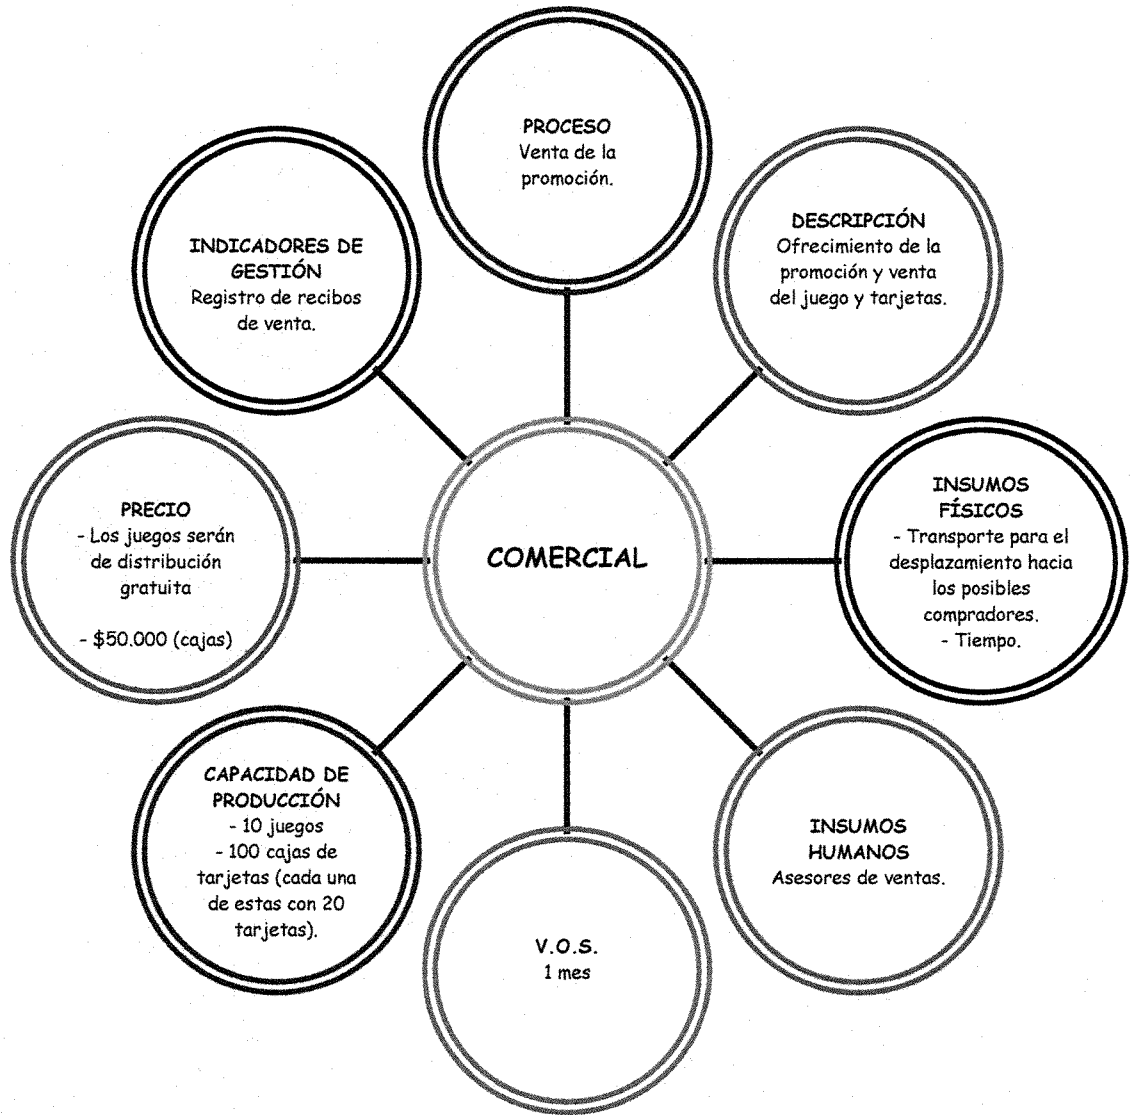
PROCESO
Venta de la promoción.

DESCRIPCIÓN
Ofrecimiento de la promoción y venta del juego y tarjetas.

INSUMOS FÍSICOS
- Transporte para el desplazamiento hacia los posibles compradores.
- Tiempo.

INSUMOS HUMANOS
Asesores de ventas.

V.O.S.
1 mes

CAPACIDAD DE PRODUCCIÓN
- 10 juegos
- 100 cajas de tarjetas (cada una de estas con 20 tarjetas).

PRECIO
- Los juegos serán de distribución gratuita

- \$50.000 (cajas)

INDICADORES DE GESTIÓN
Registro de recibos de venta.

COMERCIAL